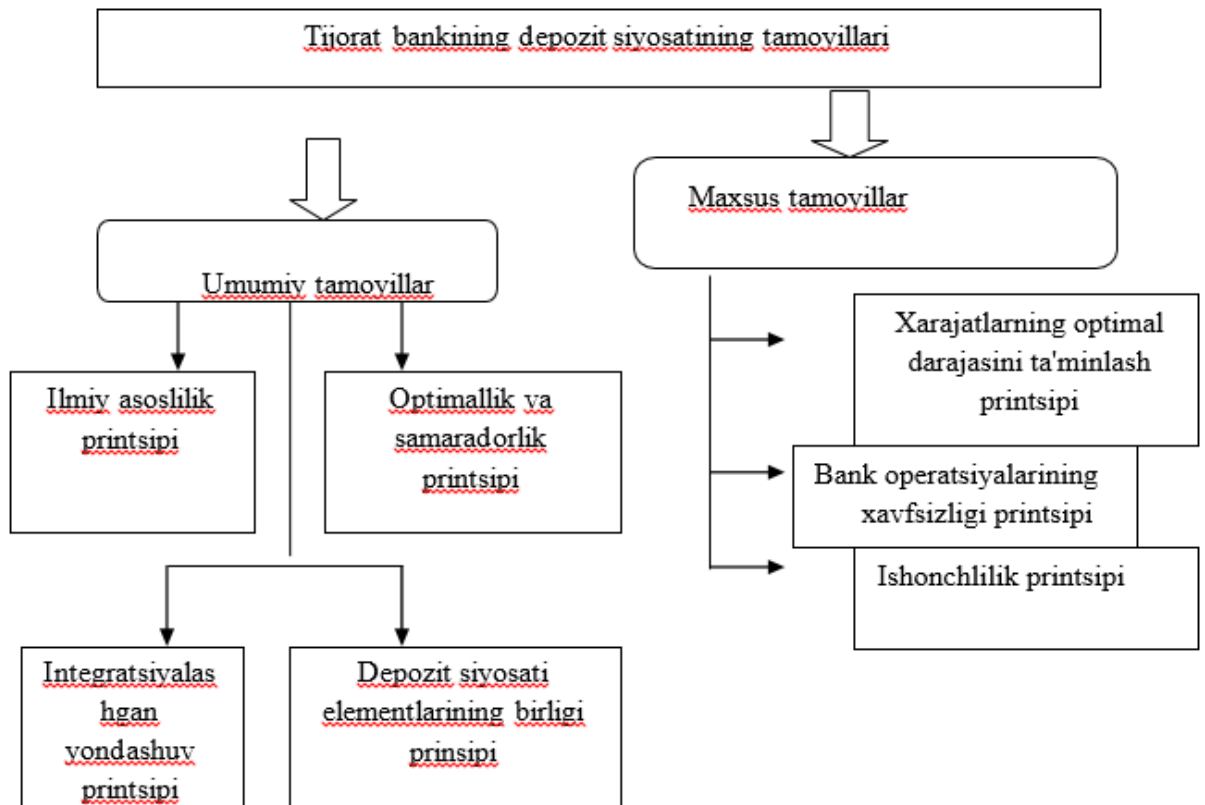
Tijorat bankining depozit siyosatining tamoyillari

Umumiy tamoyillar

Maxsus tamoyillar

Ilmiy asoslilik printsipi

Optimallik va samaradorlik printsipi

Integratsiyalas hgan yondashuv printsipi

Depozit siyosati elementlarining birligi prinsipi

Xarajatlarning optimal darajasini ta'minlash printsipi

Bank operatsiyalarining xavfsizligi printsipi

Ishonchlilik printsipi